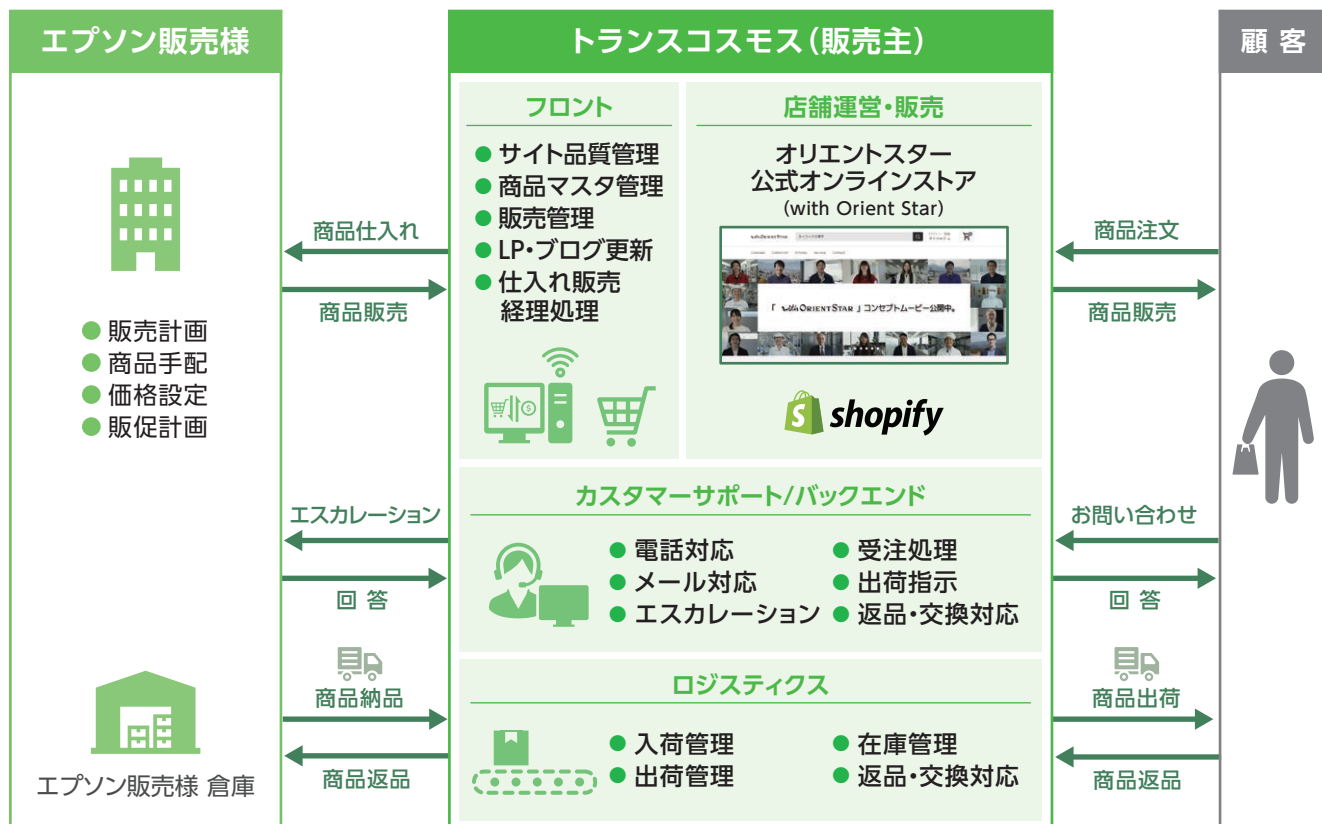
エプソン販売様

トランスコスモス(販売主)

顧客

フロント
● サイト品質管理
● 商品マスタ管理
● 販売管理
● LP・ブログ更新
● 仕入れ販売経理処理

店舗運営・販売
オリエントスター公式オンラインストア
(with Orient Star)

「 ORIENT STAR 」コンセプトムービー公開中。

shopify

商品仕入れ
商品販売

商品注文
商品販売

● 販売計画
● 商品手配
● 価格設定
● 販促計画

カスタマーサポート/バックエンド
● 電話対応
● メール対応
● エスカレーション
● 受注処理
● 出荷指示
● 返品・交換対応

エスカレーション
回 答

お問い合わせ
回 答

ロジスティクス
● 入荷管理
● 出荷管理
● 在庫管理
● 返品・交換対応

商品納品
商品返品

商品出荷
商品返品

エプソン販売様 倉庫